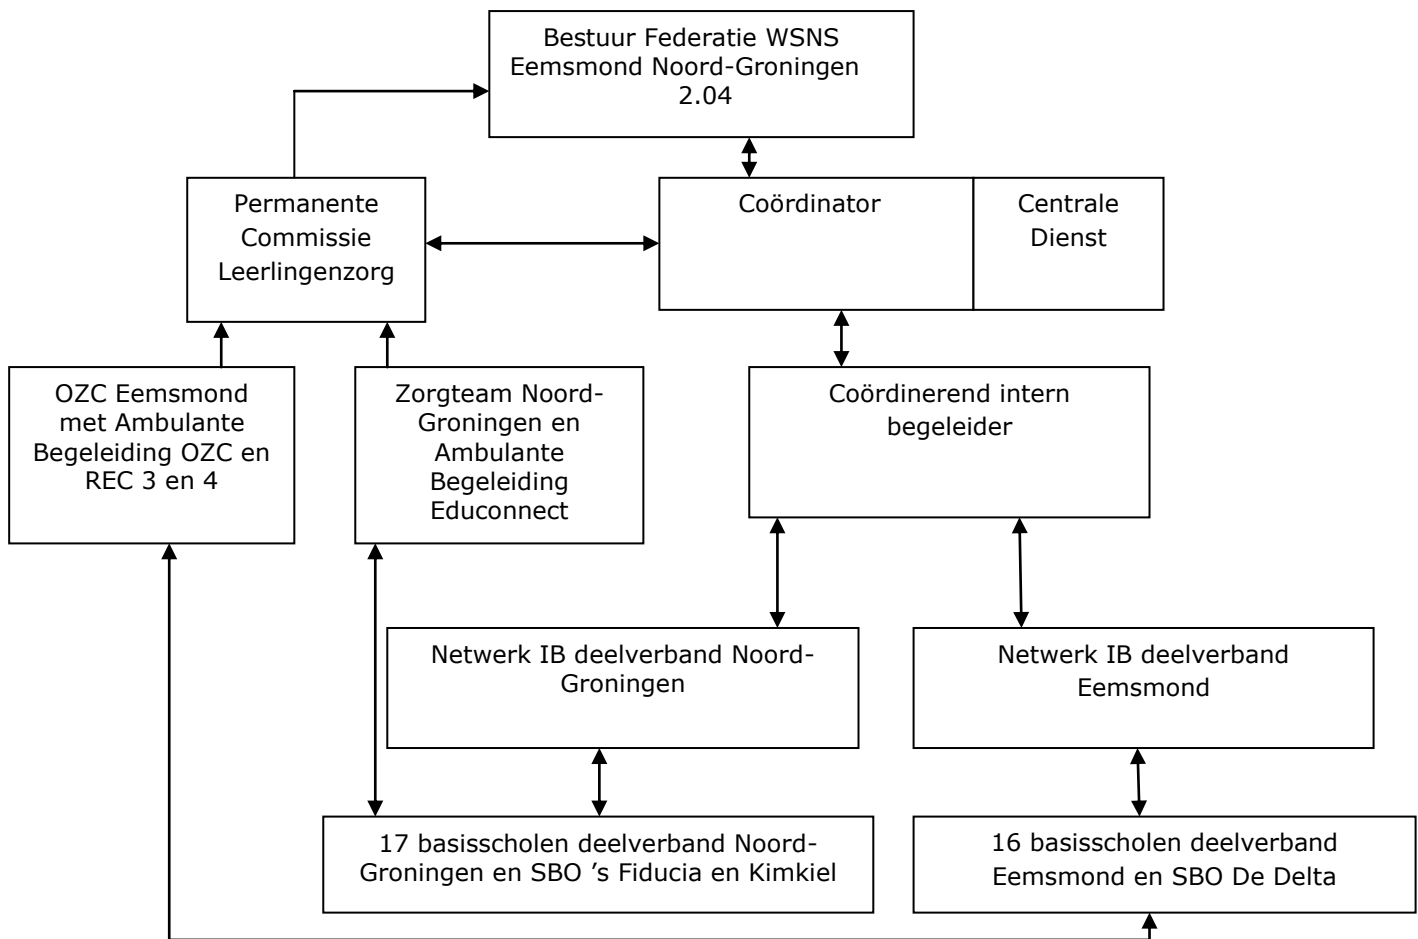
Bestuur Federatie WSNS Eemsmond Noord-Groningen 2.04

Permanente Commissie Leerlingenzorg

Coördinator

Centrale Dienst

OZC Eemsmond met Ambulante Begeleiding OZC en REC 3 en 4

Zorgteam Noord-Groningen en Ambulante Begeleiding Educonnect

Coördinerend intern begeleider

Netwerk IB deelverband Noord-Groningen

Netwerk IB deelverband Eemsmond

17 basisscholen deelverband Noord-Groningen en SBO 's Fiducia en Kimkiel

16 basisscholen deelverband Eemsmond en SBO De Delta